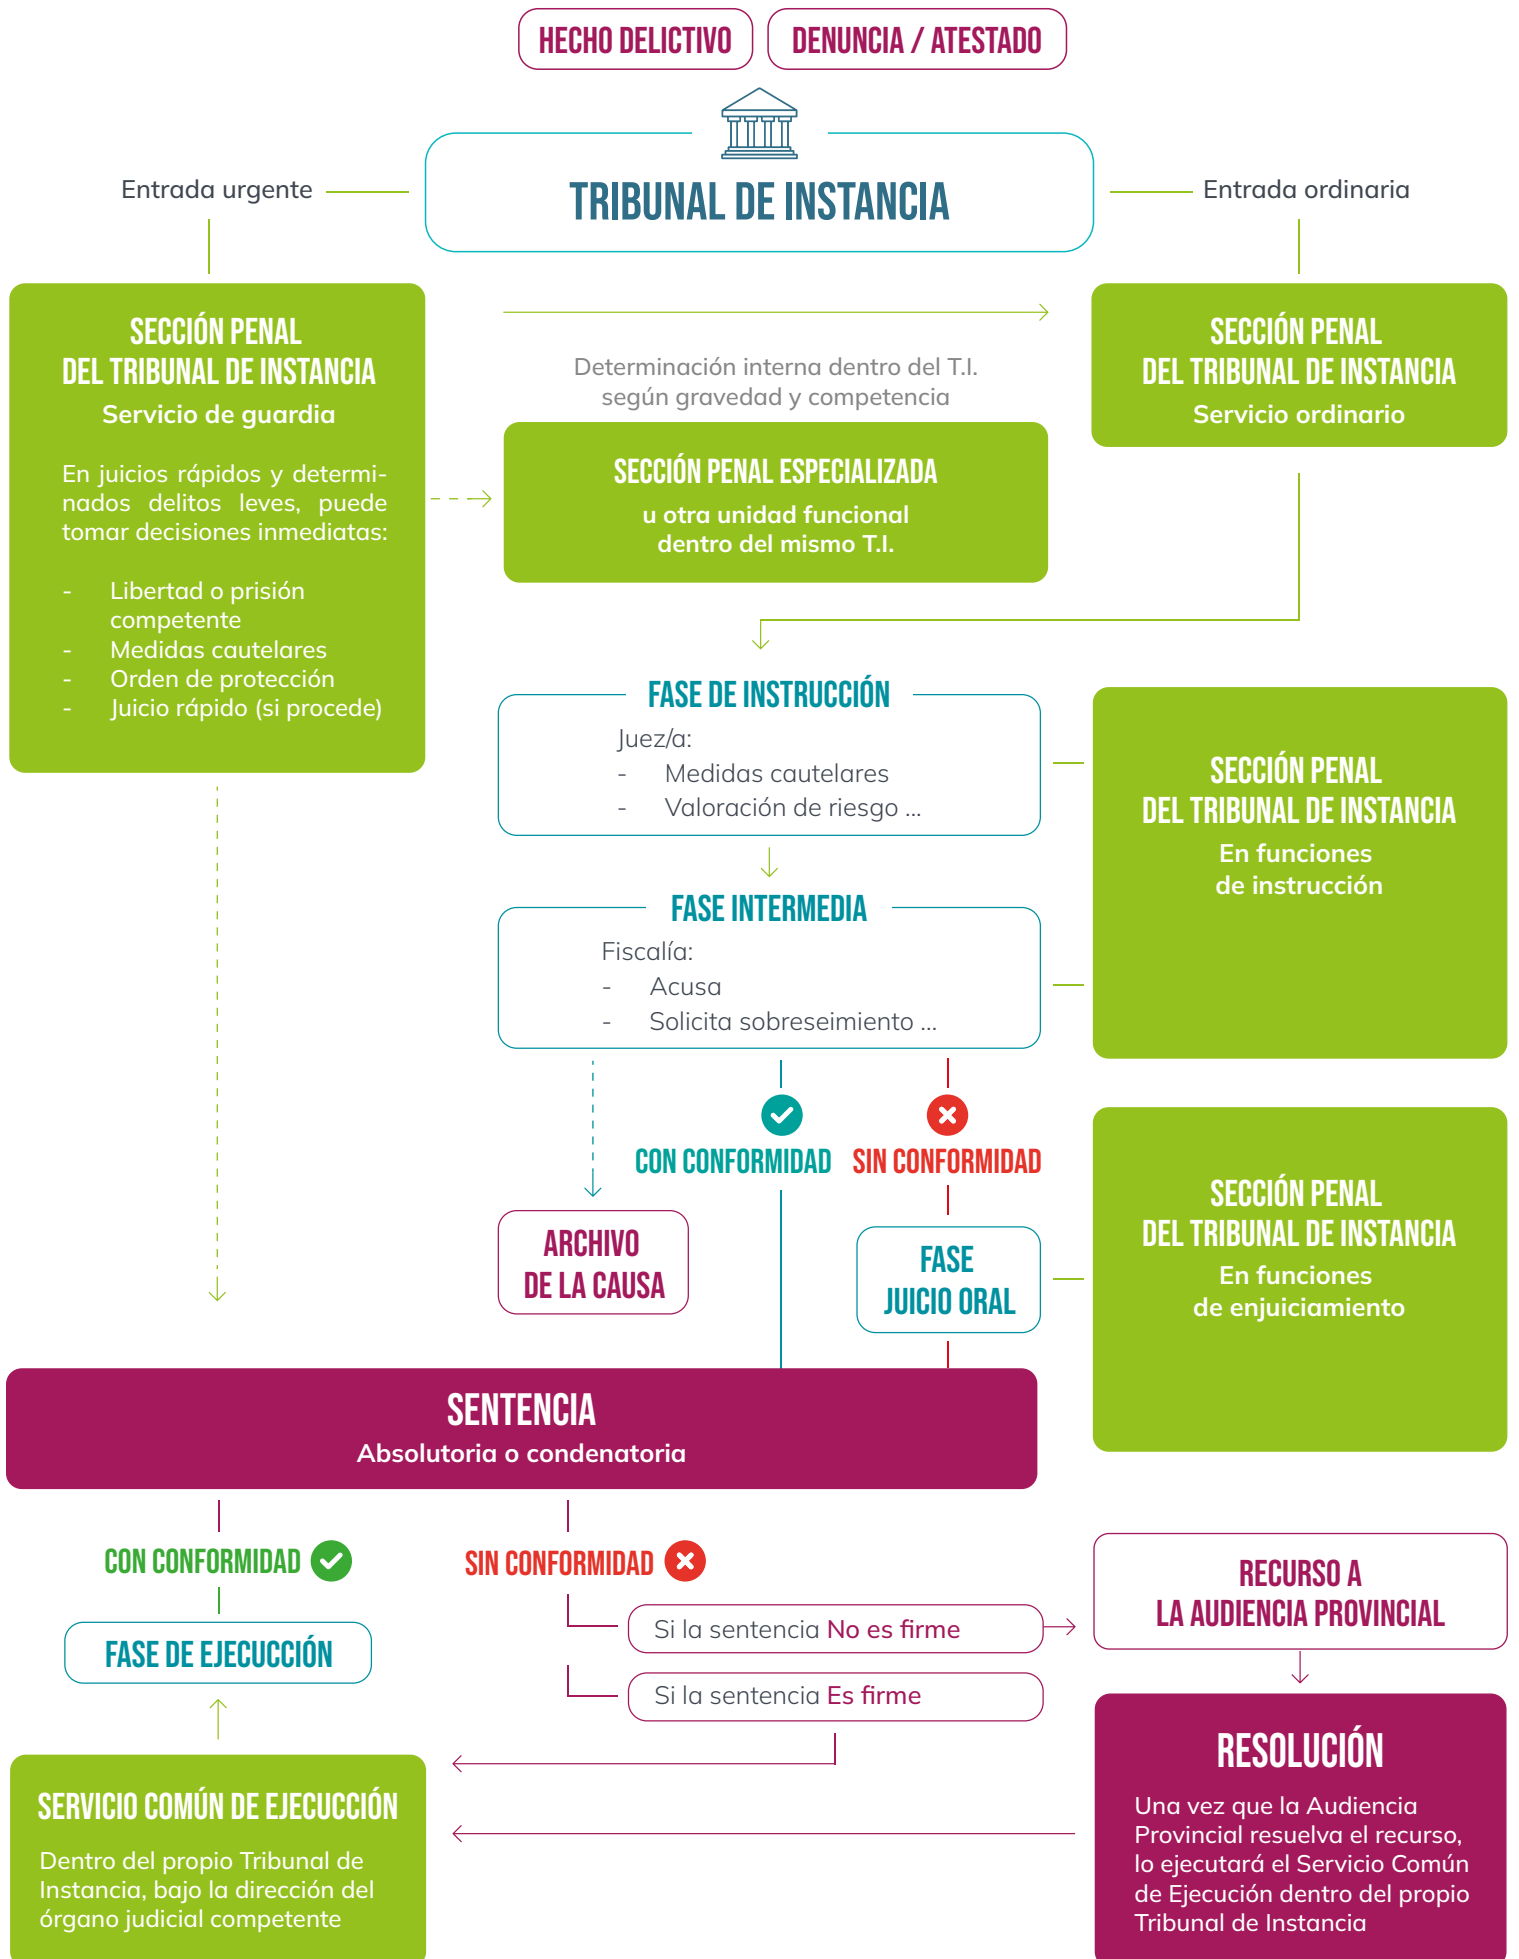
HECHO DELICTIVO

DENUNCIA / ATESTADO

TRIBUNAL DE INSTANCIA

Entrada urgente

Entrada ordinaria

SECCIÓN PENAL
DEL TRIBUNAL DE INSTANCIA
Servicio de guardia

En juicios rápidos y determinados delitos leves, puede tomar decisiones inmediatas:

- Libertad o prisión competente
- Medidas cautelares
- Orden de protección
- Juicio rápido (si procede)

Determinación interna dentro del T.I. según gravedad y competencia

SECCIÓN PENAL ESPECIALIZADA
u otra unidad funcional dentro del mismo T.I.

SECCIÓN PENAL
DEL TRIBUNAL DE INSTANCIA
Servicio ordinario

FASE DE INSTRUCCIÓN
Juez/a:
- Medidas cautelares
- Valoración de riesgo ...

FASE INTERMEDIA
Fiscalía:
- Acusa
- Solicita sobreseimiento ...

SECCIÓN PENAL
DEL TRIBUNAL DE INSTANCIA
En funciones de instrucción

CON CONFORMIDAD

SIN CONFORMIDAD

ARCHIVO DE LA CAUSA

FASE JUICIO ORAL

SECCIÓN PENAL
DEL TRIBUNAL DE INSTANCIA
En funciones de enjuiciamiento

SENTENCIA
Absolutoria o condenatoria

CON CONFORMIDAD

SIN CONFORMIDAD

FASE DE EJECUCIÓN

Si la sentencia No es firme

Si la sentencia Es firme

RECURSO A LA AUDIENCIA PROVINCIAL

SERVICIO COMÚN DE EJECUCIÓN
Dentro del propio Tribunal de Instancia, bajo la dirección del órgano judicial competente

RESOLUCIÓN
Una vez que la Audiencia Provincial resuelva el recurso, lo ejecutará el Servicio Común de Ejecución dentro del propio Tribunal de Instancia